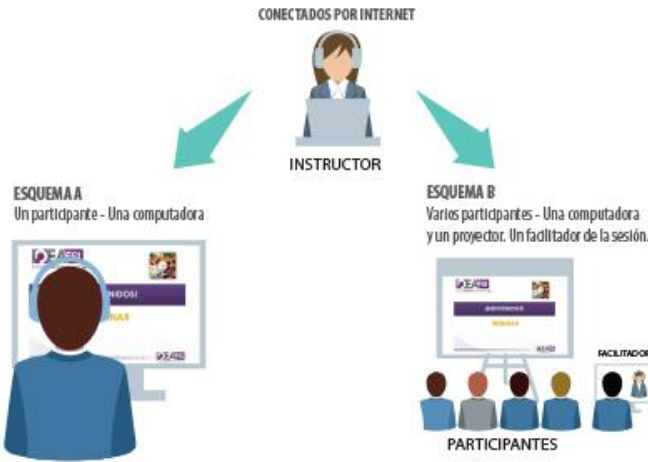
CONECTADOS POR INTERNET

INSTRUCTOR

ESQUEMA A
Un participante - Una computadora

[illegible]NIDOS!
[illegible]NAR

ESQUEMA B
Varios participantes - Una computadora y un proyector. Un facilitador de la sesión.

¡BIENVENIDOS!
WEBINAR

FACILITADOR

PARTICIPANTES